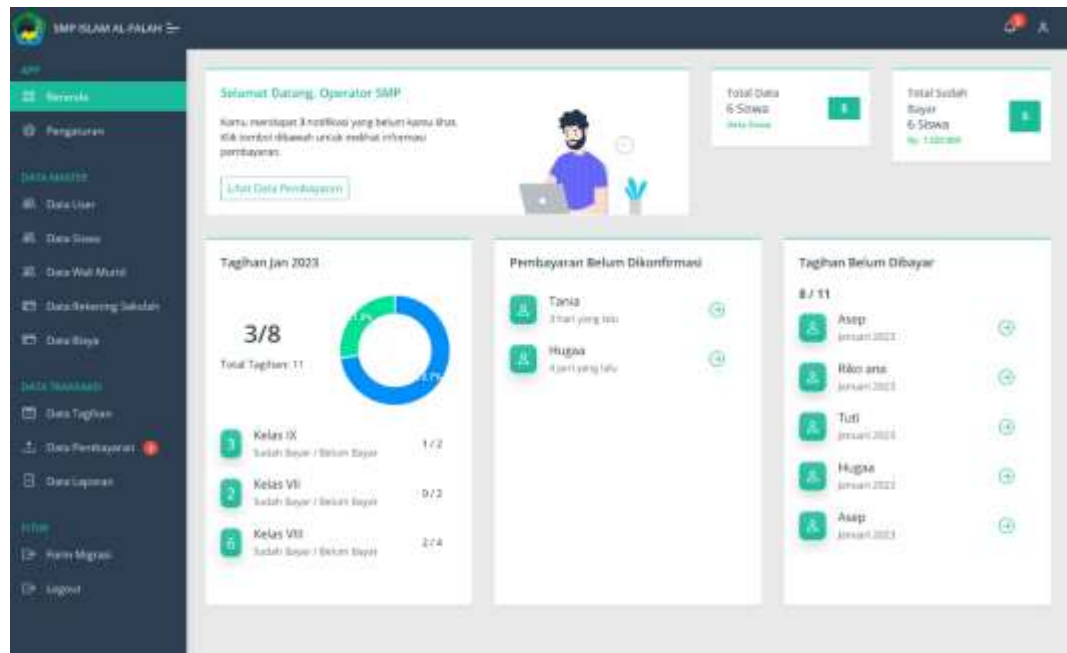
SMP ISLAM AL FALAH

APP

Beranda

Pengaturan

DATA MASTER

Data User

Data Siswa

Data Wali Murid

Data Rekening Sekolah

Data Biaya

DATA TRANSAKSI

Data Tagihan

Data Pembayaran

Data Laporan

FITUR

Form Migrasi

Logout

Selamat Datang, Operator SMP

Kamu mendapat 3 notifikasi yang belum kamu lihat. Klik tombol dibawah untuk melihat informasi pembayaran.

Lihat Data Pembayaran

Total Data
6 Siswa
Data Siswa

6

Total Sudah Bayar
6 Siswa
Rp. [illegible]

6

Tagihan Jan 2023

3/8

Total Tagihan: 11

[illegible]

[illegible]

3 Kelas IX
Sudah Bayar / Belum Bayar
1/2

2 Kelas VII
Sudah Bayar / Belum Bayar
0/2

6 Kelas VIII
Sudah Bayar / Belum Bayar
2/4

Pembayaran Belum Dikonfirmasi

Tania
3 hari yang lalu

Hugaa
4 jam yang lalu

Tagihan Belum Dibayar

8 / 11

Asep
Januari 2023

Riko ana
Januari 2023

Tuti
Januari 2023

Hugaa
Januari 2023

Asep
Januari 2023